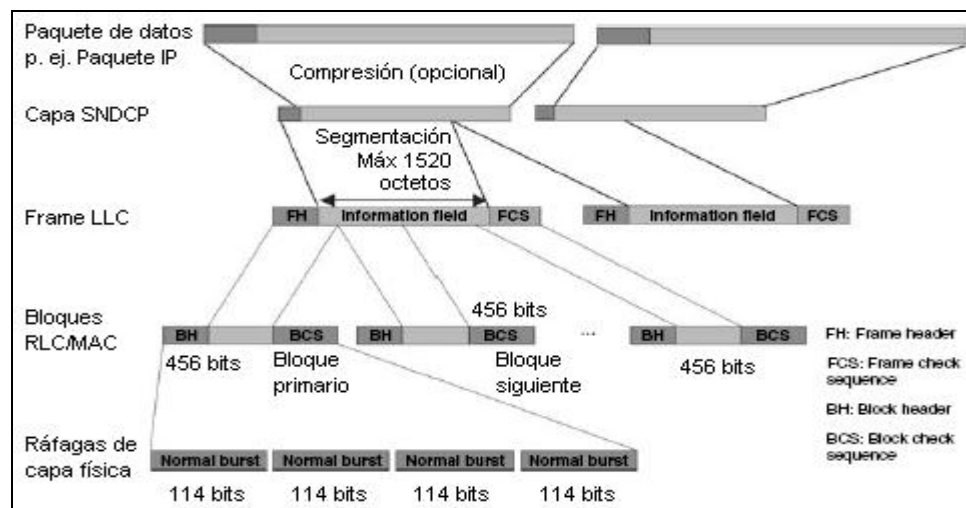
Paquete de datos
p. ej. Paquete IP

Compresión (opcional)

Capa SNDCP

Segmentación
Máx 1520
octetos

Frame LLC

FH | Information field | FCS

FH | Information field | FCS

456 bits

Bloques
RLC/MAC

BH | BCS

BH | BCS

...

BH | BCS

456 bits

Bloque primario

Bloque siguiente

456 bits

FH: Frame header

FCS: Frame check sequence

BH: Block header

BCS: Block check sequence

Ráfagas de
capa física

Normal burst | Normal burst | Normal burst | Normal burst

114 bits | 114 bits | 114 bits | 114 bits